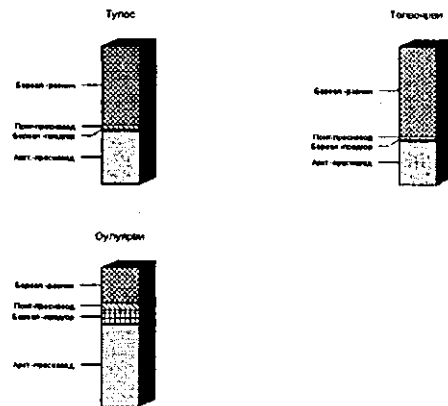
Тупос

Бараан фанин

Понт-присновод

Барзан чандрр

Аргт-прасновод

Топочаи

Бараан фанин

Понт-присновод

Барзан чандрр

Аргт-прасновод

Оулупрви

Бараан фанин

Понт-присновод

Барзан чандрр

Аргт-прасновод